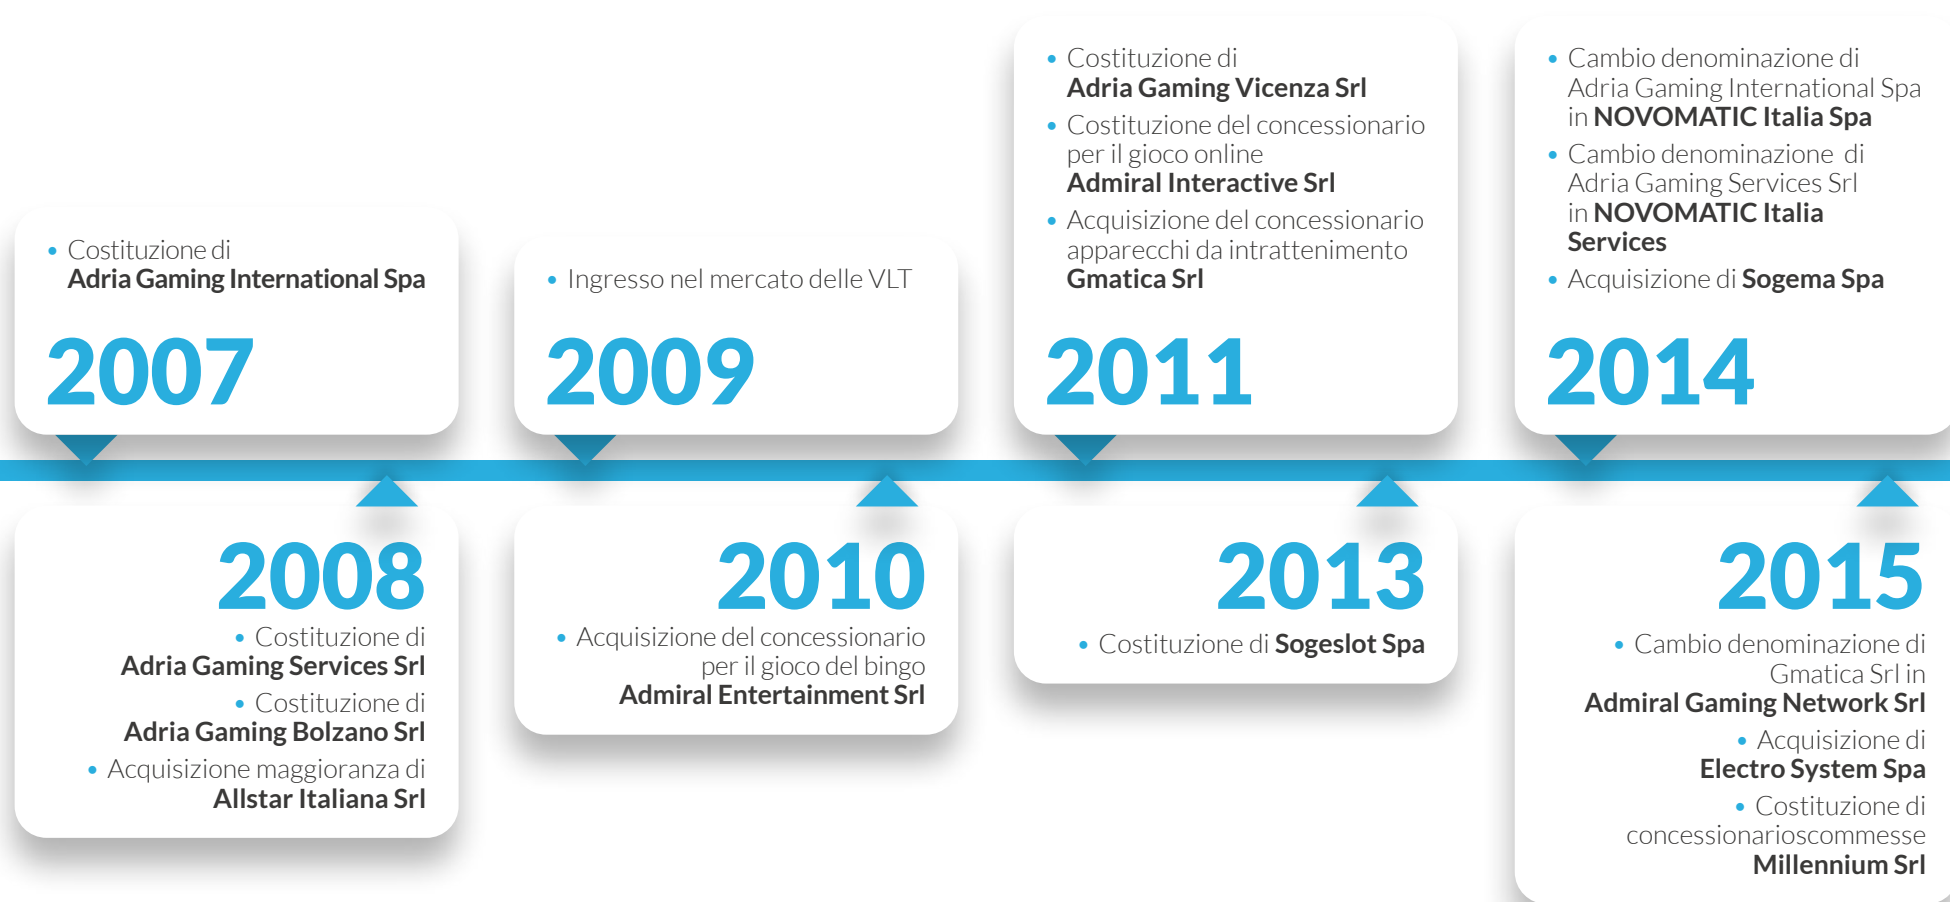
• Costituzione di
Adria Gaming International Spa

2007

• Ingresso nel mercato delle VLT

2009

• Costituzione di
Adria Gaming Vicenza Srl
• Costituzione del concessionario per il gioco online
Admiral Interactive Srl
• Acquisizione del concessionario apparecchi da intrattenimento
Gmatica Srl

2011

• Cambio denominazione di Adria Gaming International Spa in NOVOMATIC Italia Spa
• Cambio denominazione di Adria Gaming Services Srl in NOVOMATIC Italia Services
• Acquisizione di Sogema Spa

2014

2008

• Costituzione di
Adria Gaming Services Srl
• Costituzione di
Adria Gaming Bolzano Srl
• Acquisizione maggioranza di
Allstar Italiana Srl

2010

• Acquisizione del concessionario per il gioco del bingo
Admiral Entertainment Srl

2013

• Costituzione di Sogeslot Spa

2015

• Cambio denominazione di Gmatica Srl in
Admiral Gaming Network Srl
• Acquisizione di
Electro System Spa
• Costituzione di concessionarioscommesse
Millennium Srl